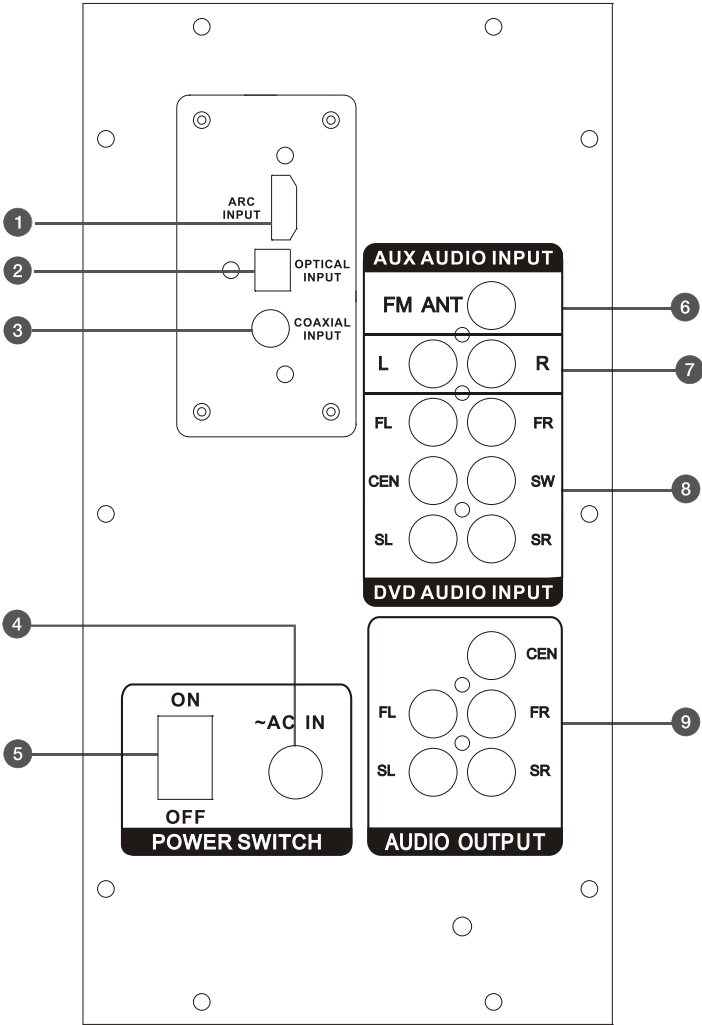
ARC INPUT

OPTICAL INPUT

COAXIAL INPUT

1

2

3

AUX AUDIO INPUT

FM ANT

L

R

FL

FR

CEN

SW

SL

SR

DVD AUDIO INPUT

6

7

8

4

5

ON

~AC IN

OFF

POWER SWITCH

CEN

FL

FR

SL

SR

AUDIO OUTPUT

9